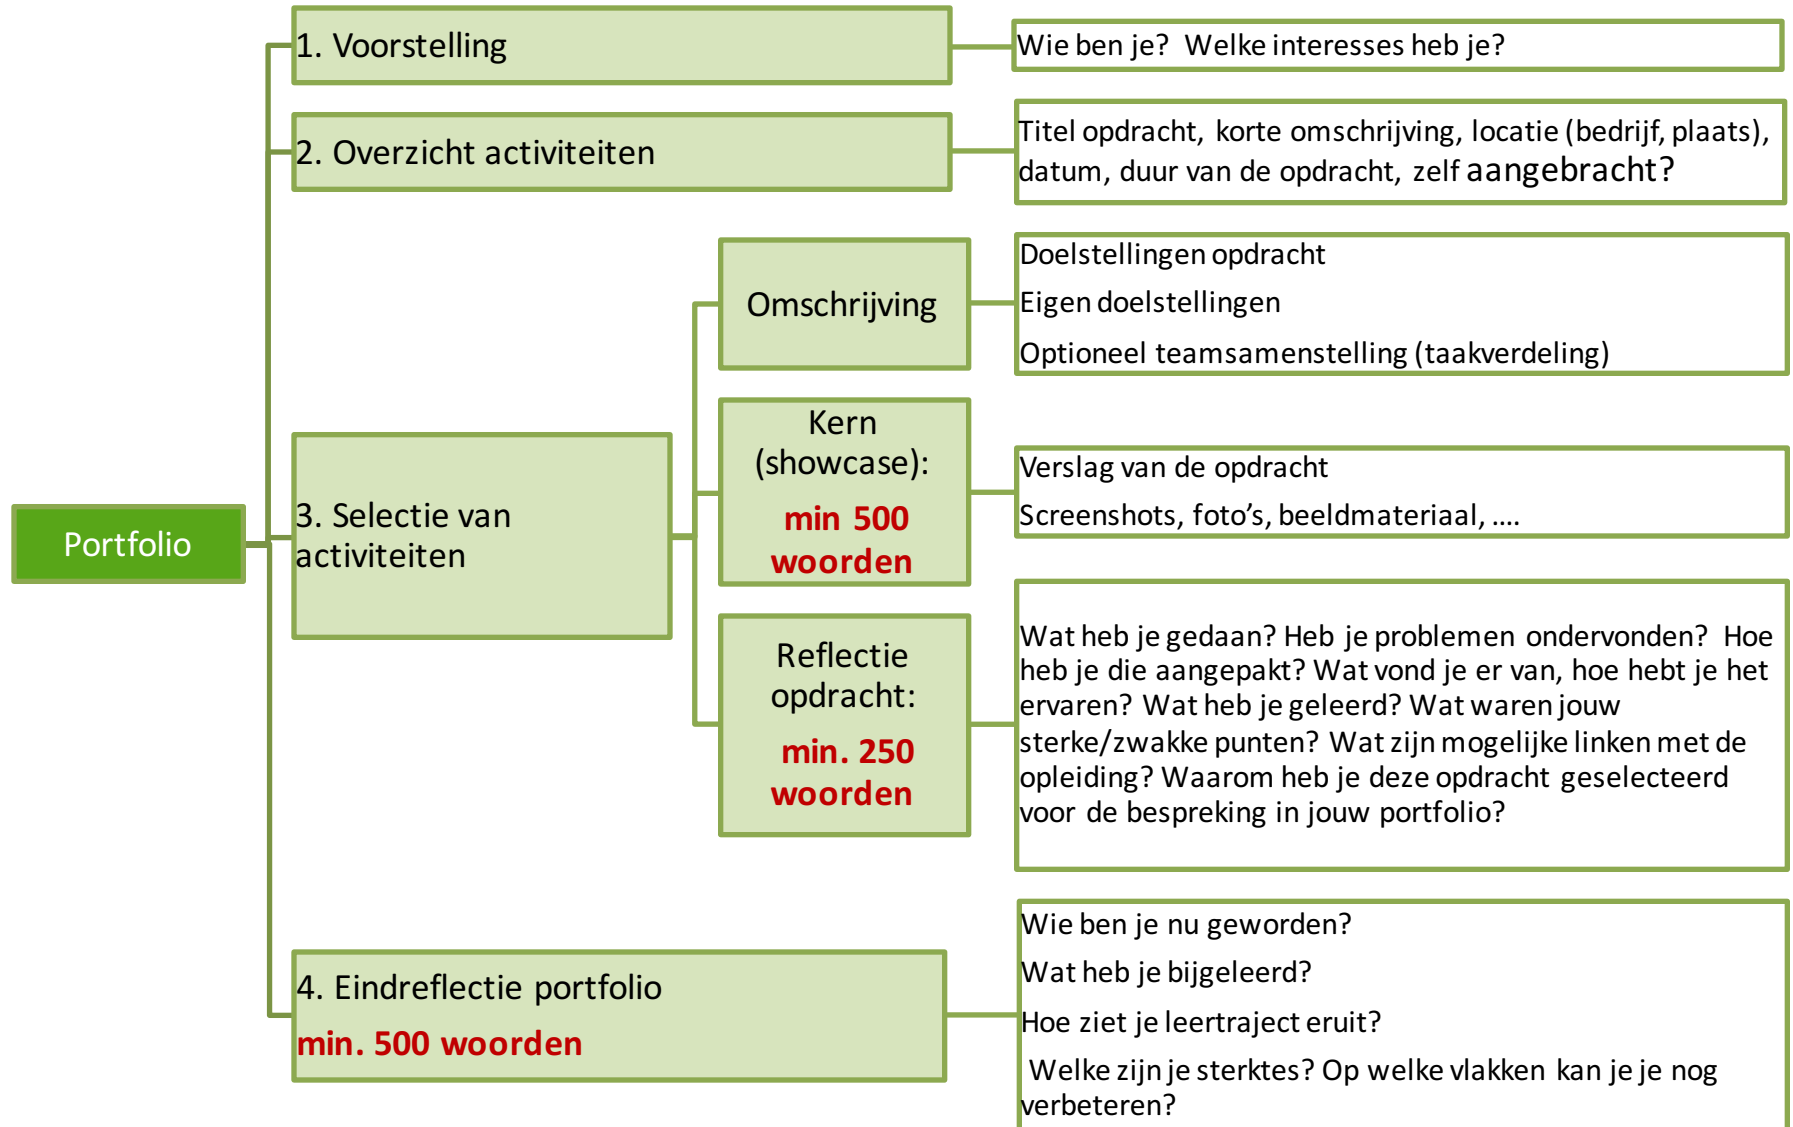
Portfolio

1. Voorstelling

Wie ben je? Welke interesses heb je?

2. Overzicht activiteiten

Titel opdracht, korte omschrijving, locatie (bedrijf, plaats), datum, duur van de opdracht, zelf aangebracht?

3. Selectie van activiteiten

Omschrijving

Doelstellingen opdracht

Eigen doelstellingen

Optioneel teamsamenstelling (taakverdeling)

Kern (showcase):

min 500 woorden

Verslag van de opdracht

Screenshots, foto's, beeldmateriaal, ....

Reflectie opdracht:

min. 250 woorden

Wat heb je gedaan? Heb je problemen ondervonden? Hoe heb je die aangepakt? Wat vond je er van, hoe hebt je het ervaren? Wat heb je geleerd? Wat waren jouw sterke/zwakke punten? Wat zijn mogelijke linken met de opleiding? Waarom heb je deze opdracht geselecteerd voor de bespreking in jouw portfolio?

4. Eindreflectie portfolio

min. 500 woorden

Wie ben je nu geworden?

Wat heb je bijgeleerd?

Hoe ziet je leertraject eruit?

Welke zijn je sterktes? Op welke vlakken kan je je nog verbeteren?